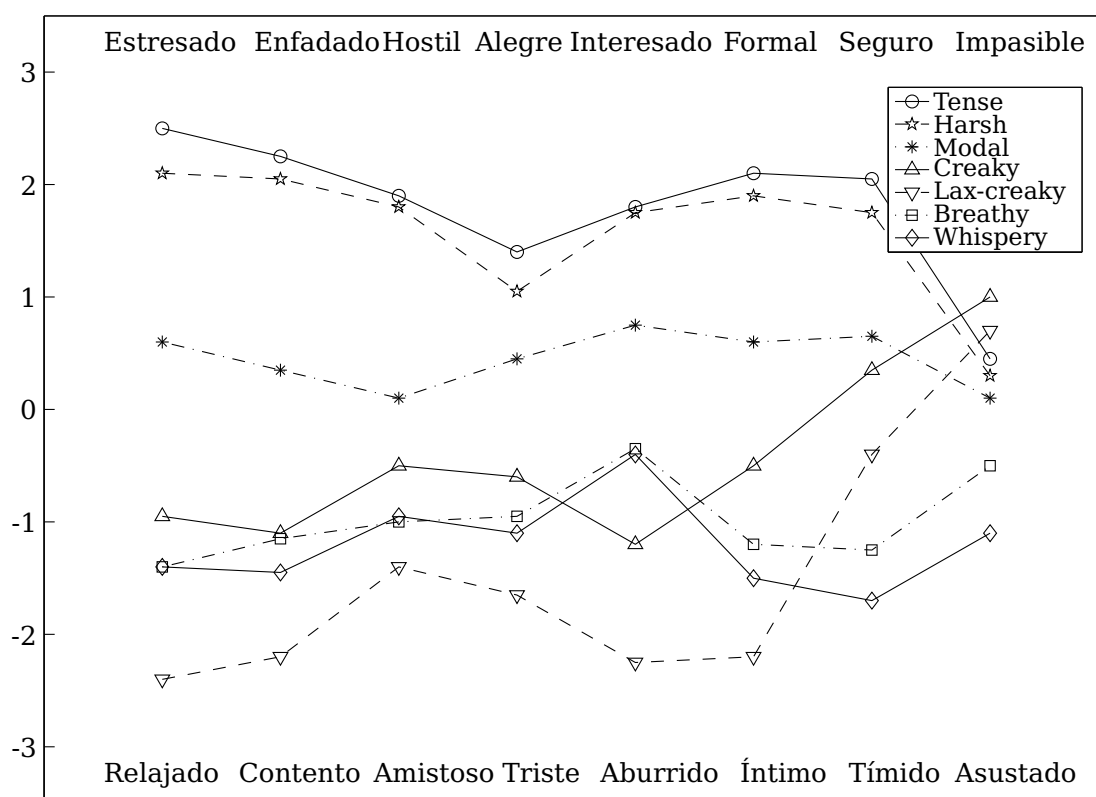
Estresado Enfadado Hostil Alegre Interesado Formal Seguro Impasible

3
2
1
0
-1
-2
-3

Tense
Harsh
Modal
Creaky
Lax-creaky
Breathy
Whispery

Relajado Contento Amistoso Triste Aburrido Íntimo Tímido Asustado